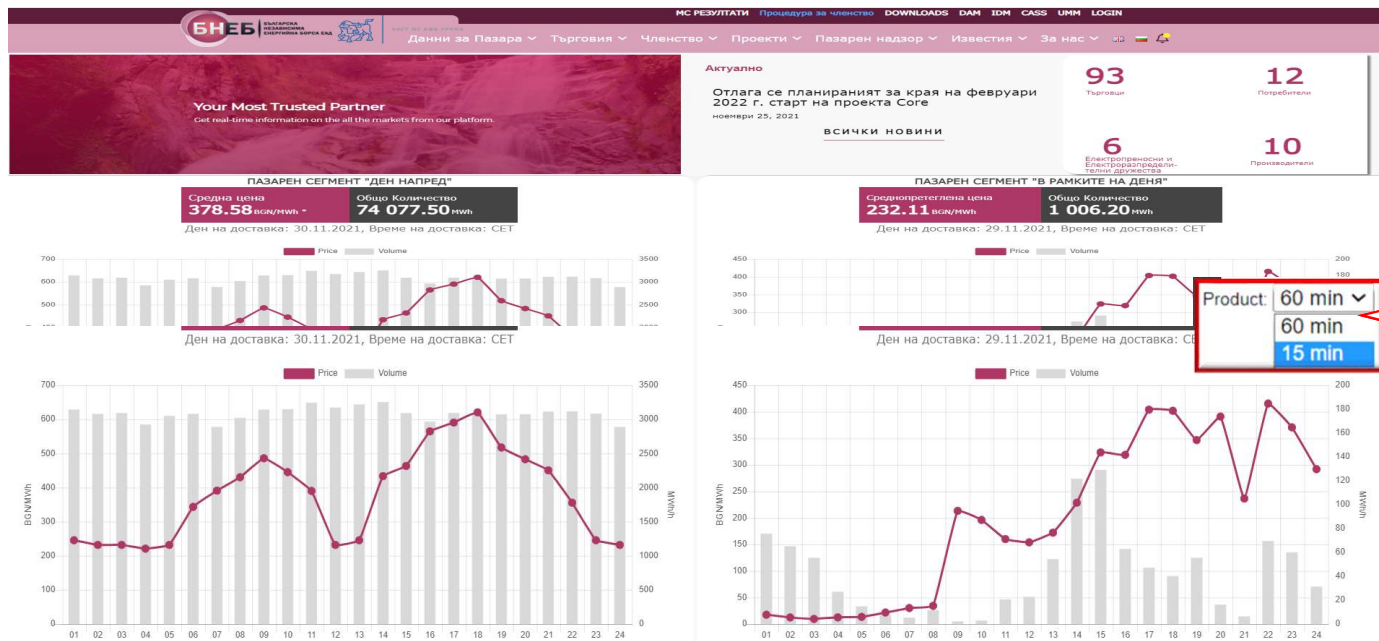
МС РЕЗУЛТАТИ Процедура за членство DOWNLOADS DAM IDM CASS UMM LOGIN

БНЕБ БЪЛГАРСКА НЕЗАВИСИМА ЕНЕРГИЙНА БОРСА ЕАД

Данни за Пазара Търговия Членство Проекти Пазарен надзор Известия За нас

Your Most Trusted Partner
Get real-time information on the all the markets from our platform.

Актуално
Отлага се планираният за края на февруари 2022 г. старт на проекта Core
ноември 25, 2021
всички новини

93 Търговци
12 Потребители
6 Електропреносни и Електроразпределителни дружества
10 Производители

ПАЗАРЕН СЕГМЕНТ "ДЕН НАПРЕД"
Средна цена 378.58 BGN/MWh *
Общо Количество 74 077.50 MWh
Ден на доставка: 30.11.2021, Време на доставка: CET

ПАЗАРЕН СЕГМЕНТ "В РАМКИТЕ НА ДЕНЯ"
Среднопретеглена цена 232.11 BGN/MWh
Общо Количество 1 006.20 MWh
Ден на доставка: 29.11.2021, Време на доставка: CET

Price Volume

Ден на доставка: 30.11.2021, Време на доставка: CET
Ден на доставка: 29.11.2021, Време на доставка: CE

Product: 60 min
60 min
15 min

Price Volume
BGN/MWh MWh
700 600 500 400 300 200 100 0
3500 3000 2500 2000 1500 1000 500 0
01 02 03 04 05 06 07 08 09 10 11 12 13 14 15 16 17 18 19 20 21 22 23 24

Price Volume
BGN/MWh MWh
450 400 350 300 250 200 150 100 50 0
200 180 160 140 120 100 80 60 40 20 0
01 02 03 04 05 06 07 08 09 10 11 12 13 14 15 16 17 18 19 20 21 22 23 24